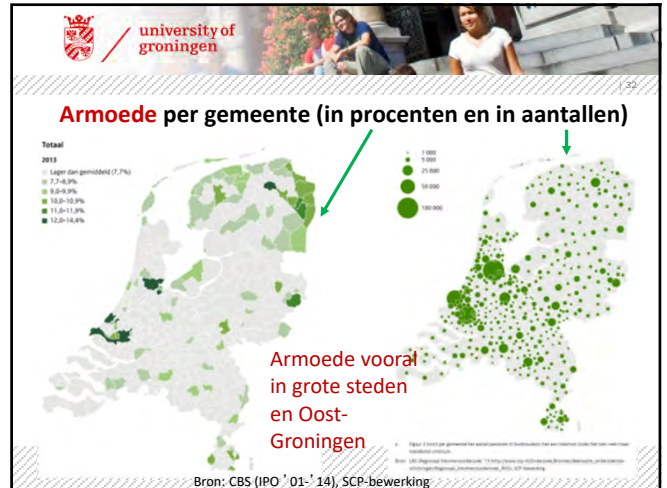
university of groningen

32

Armoede per gemeente (in procenten en in aantallen)

Totaal
2013
Lager dan gemiddeld (7,7%)
7,7–8,9%
9,0–9,9%
10,0–10,9%
11,0–11,9%
12,0–14,4%

1 000
5 000
25 000
50 000
100 000

Armoede vooral in grote steden en Oost-Groningen

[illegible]

Bron: CBS (IPO '01-'14), SCP-bewerking